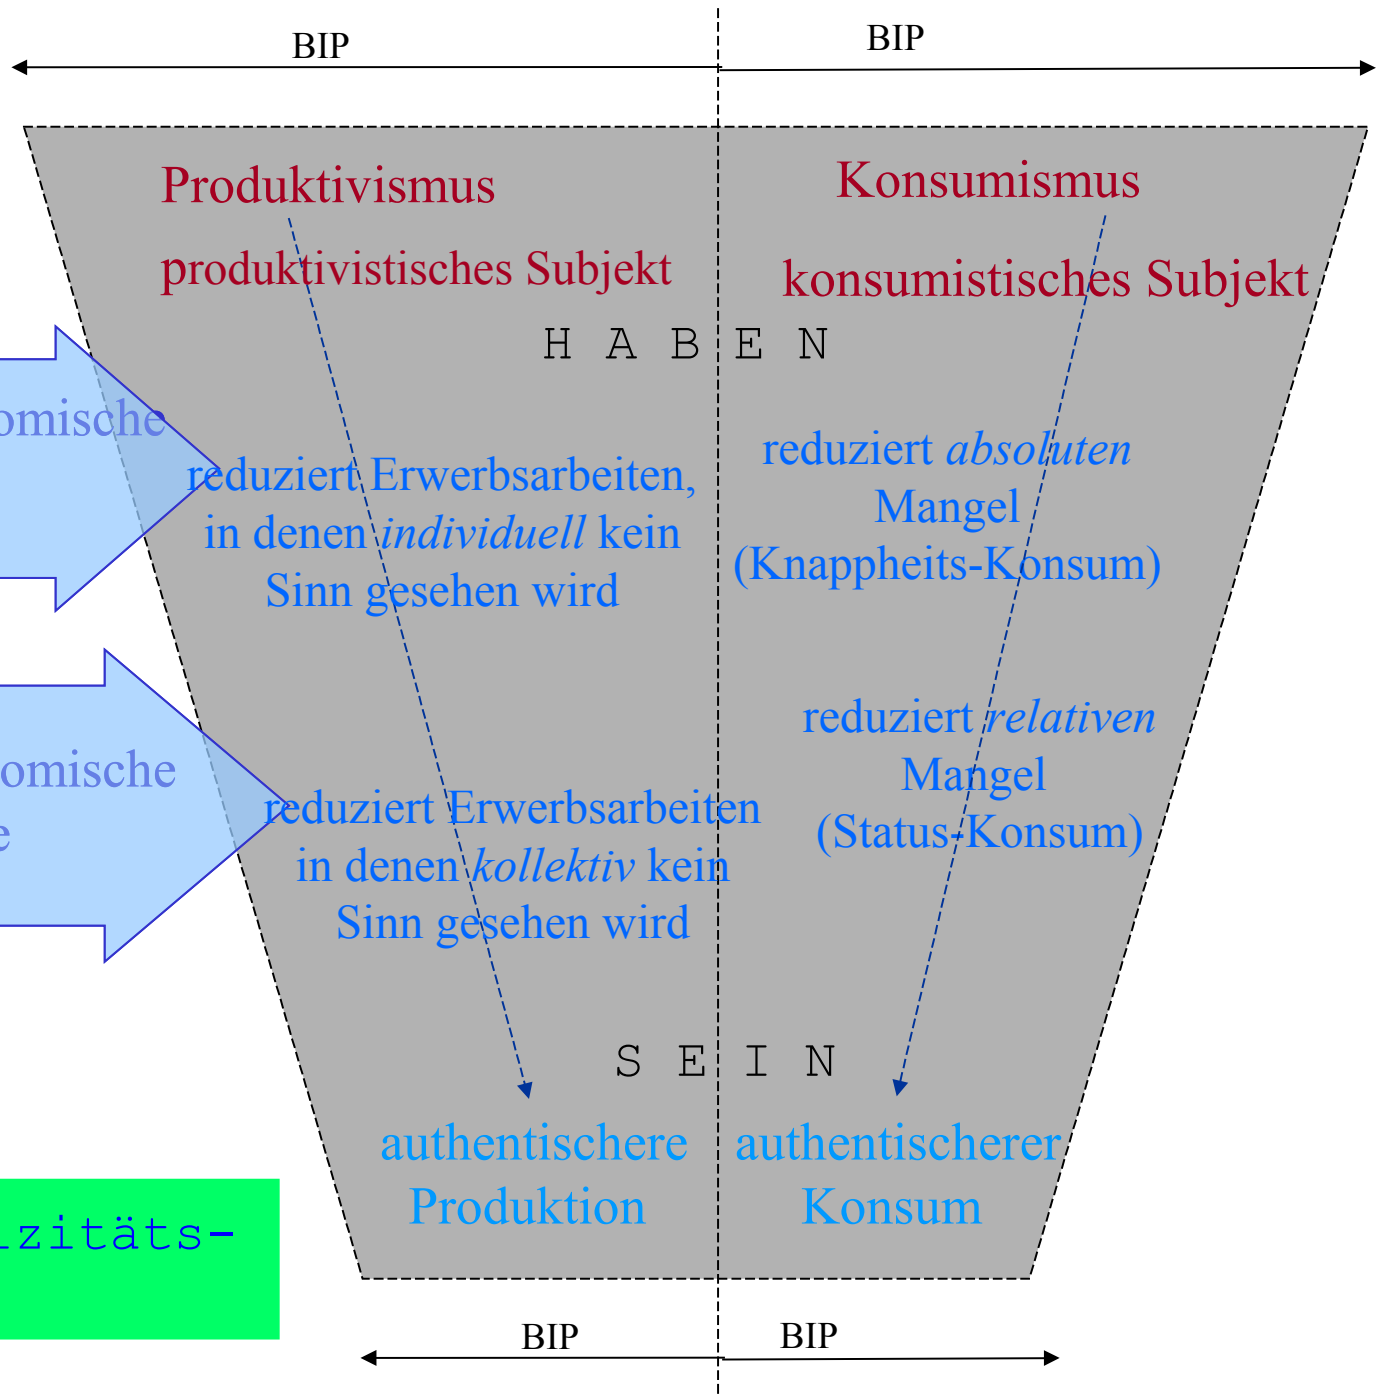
BIP

BIP

Produktivismus

produktivistisches Subjekt

Konsumismus

konsumistisches Subjekt

H A B E N

omische

reduziert Erwerbsarbeiten, in denen *individuell* kein Sinn gesehen wird

reduziert *absoluten* Mangel (Knappheits-Konsum)

omische
e

reduziert Erwerbsarbeiten in denen *kollektiv* kein Sinn gesehen wird

reduziert *relativen* Mangel (Status-Konsum)

S E I N

authentischere Produktion

authentischerer Konsum

lzitäts-

BIP

BIP